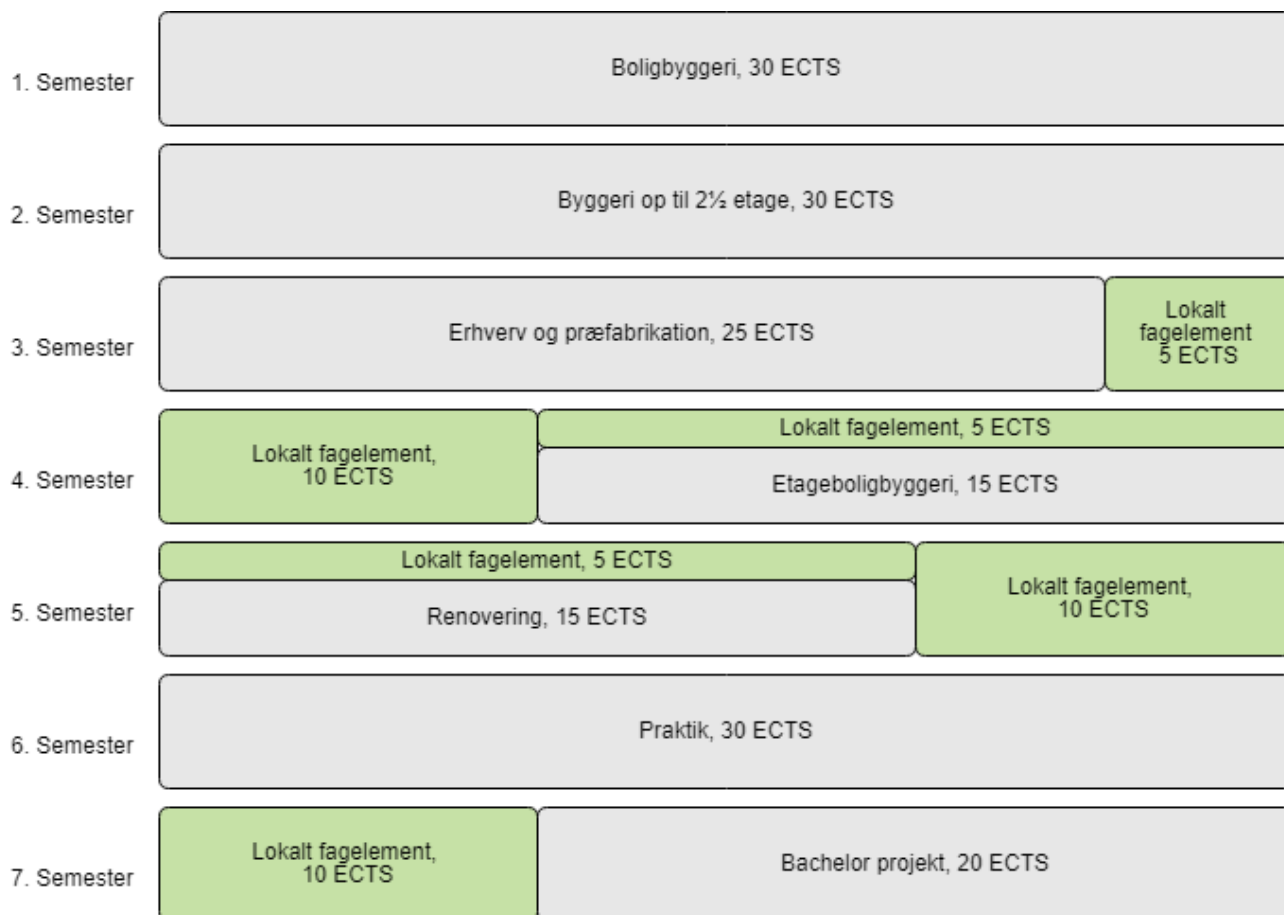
1. Semester

Boligbyggeri, 30 ECTS

2. Semester

Byggeri op til 2½ etage, 30 ECTS

3. Semester

Erhverv og præfabrikation, 25 ECTS

Lokalt fagelement 5 ECTS

4. Semester

Lokalt fagelement, 10 ECTS

Lokalt fagelement, 5 ECTS

Etageboligbyggeri, 15 ECTS

5. Semester

Lokalt fagelement, 5 ECTS

Renovering, 15 ECTS

Lokalt fagelement, 10 ECTS

6. Semester

Praktik, 30 ECTS

7. Semester

Lokalt fagelement, 10 ECTS

Bachelor projekt, 20 ECTS